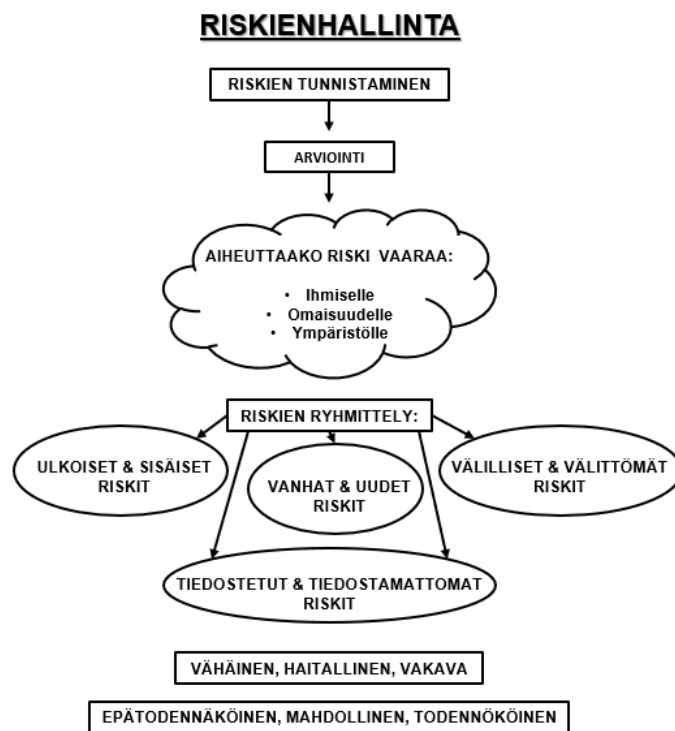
RISKIENHALLINTA

RISKIEN TUNNISTAMINEN

ARVIOINTI

AIHEUTTAAKO RISKI VAARAA:

- Ihmiselle
- Omaisuudelle
- Ympäristölle

RISKIEN RYHMITTELY:

ULKOISET & SISÄISET RISKIT

VANHAT & UUDET RISKIT

VÄLILLISET & VÄLITTÖMÄT RISKIT

TIEDOSTETUT & TIEDOSTAMATTOMAT RISKIT

VÄHÄINEN, HAITALLINEN, VAKAVA

EPÄTODENNÄKÖINEN, MAHDOLLINEN, TODENNÖKÖINEN